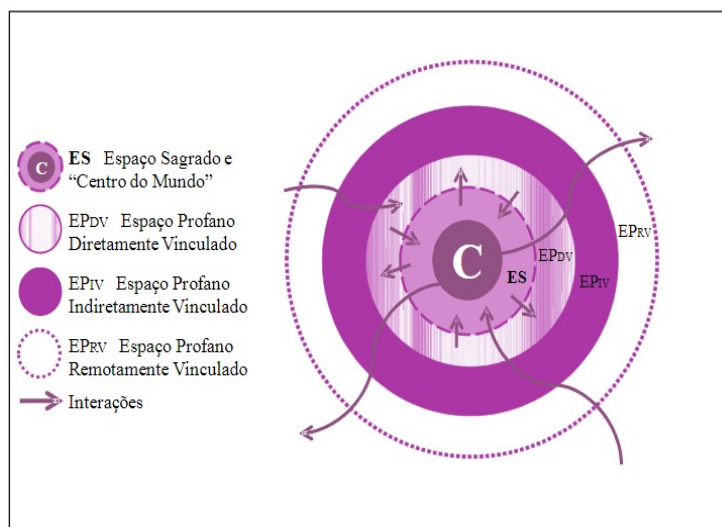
C ES Espaço Sagrado e "Centro do Mundo"

EPDV Espaço Profano Diretamente Vinculado

EPIV Espaço Profano Indiretamente Vinculado

EPRV Espaço Profano Remotamente Vinculado

Interações

C
ES
EPDV
EPIV
EPRV